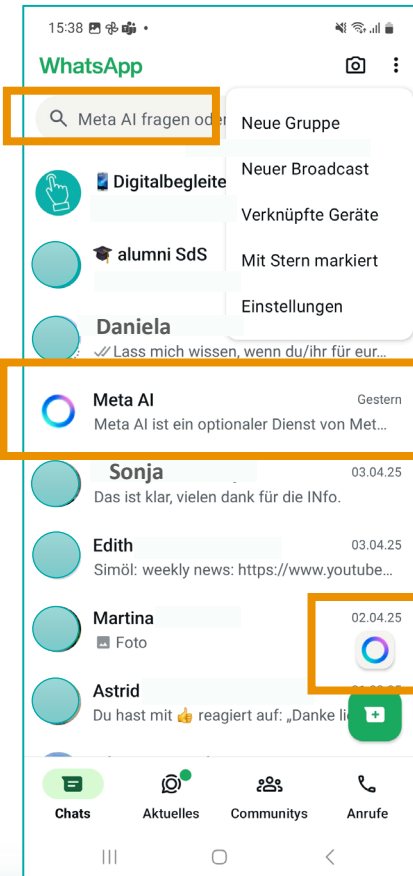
15:38

WhatsApp

Meta AI fragen oder

Neue Gruppe
Neuer Broadcast
Verknüpfte Geräte
Mit Stern markiert
Einstellungen

📱Digitalbegleite

🎓 alumni SdS

Daniela
Lass mich wissen, wenn du/ihr für eur...

Meta AI Gestern
Meta AI ist ein optionaler Dienst von Met...

Sonja 03.04.25
Das ist klar, vielen dank für die INfo.

Edith 03.04.25
Simöl: weekly news: https://www.youtube...

Martina 02.04.25
Foto

Astrid
Du hast mit 👍 reagiert auf: „Danke li

Chats
Aktuelles
Communitys
Anrufe